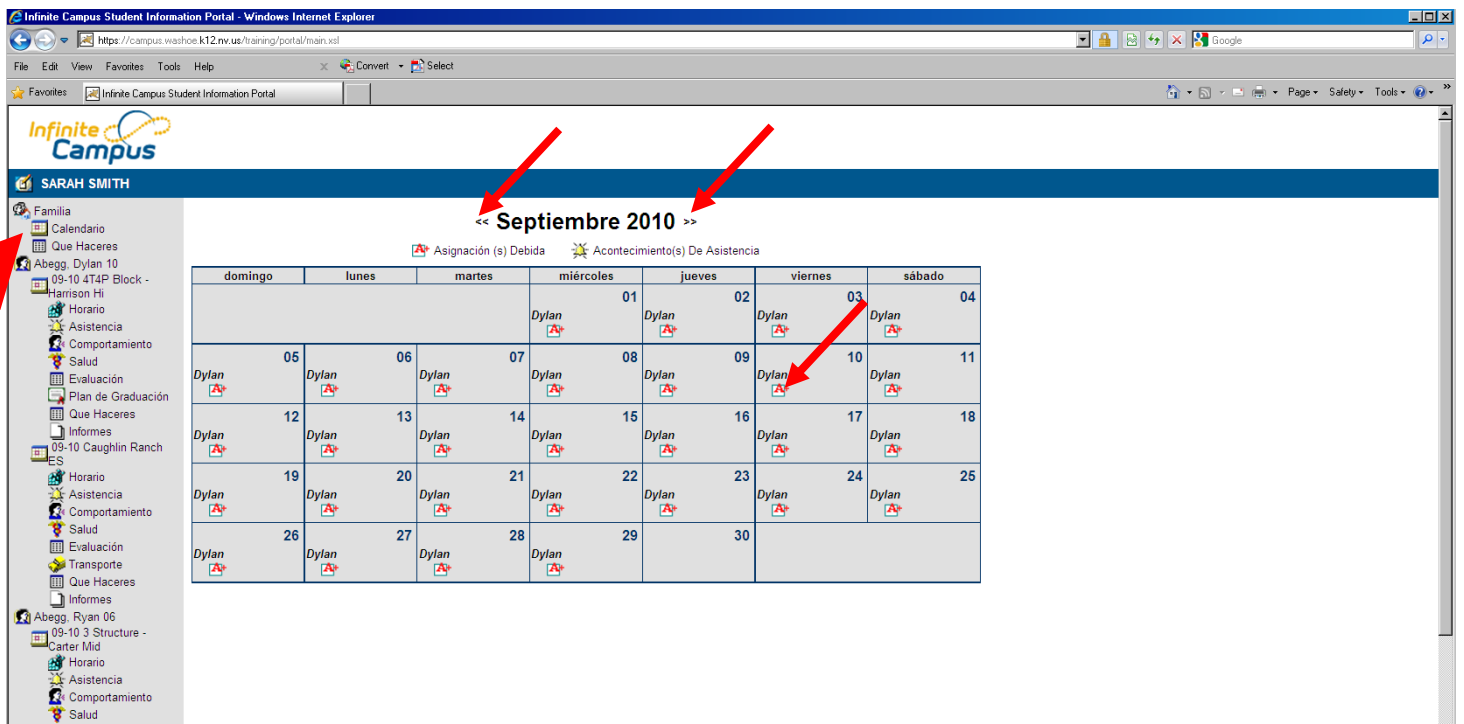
Infinite Campus Student Information Portal - Windows Internet Explorer

https://campus.washoe.k12.nv.us/training/portal/main.xsl

Google

File Edit View Favorites Tools Help

Convert Select

Favorites Infinite Campus Student Information Portal

Page Safety Tools

Infinite Campus

SARAH SMITH

Familia
Calendario
Que Haceres
Abegg, Dylan 10
09-10 4T4P Block - Harrison Hi
Horario
Asistencia
Comportamiento
Salud
Evaluación
Plan de Graduación
Que Haceres
Informes
09-10 Caughlin Ranch ES
Horario
Asistencia
Comportamiento
Salud
Evaluación
Transporte
Que Haceres
Informes
Abegg, Ryan 06
09-10 3 Structure - Carter Mid
Horario
Asistencia
Comportamiento
Salud

<< Septiembre 2010 >>

Asignación (s) Debida Acontecimiento(s) De Asistencia

| domingo | lunes | martes | miércoles | jueves | viernes | sábado |
|---|---|---|---|---|---|---|
| | | | 01 Dylan | 02 Dylan | 03 Dylan | 04 Dylan |
| 05 Dylan | 06 Dylan | 07 Dylan | 08 Dylan | 09 Dylan | 10 Dylan | 11 Dylan |
| 12 Dylan | 13 Dylan | 14 Dylan | 15 Dylan | 16 Dylan | 17 Dylan | 18 Dylan |
| 19 Dylan | 20 Dylan | 21 Dylan | 22 Dylan | 23 Dylan | 24 Dylan | 25 Dylan |
| 26 Dylan | 27 Dylan | 28 Dylan | 29 Dylan | 30 | | |